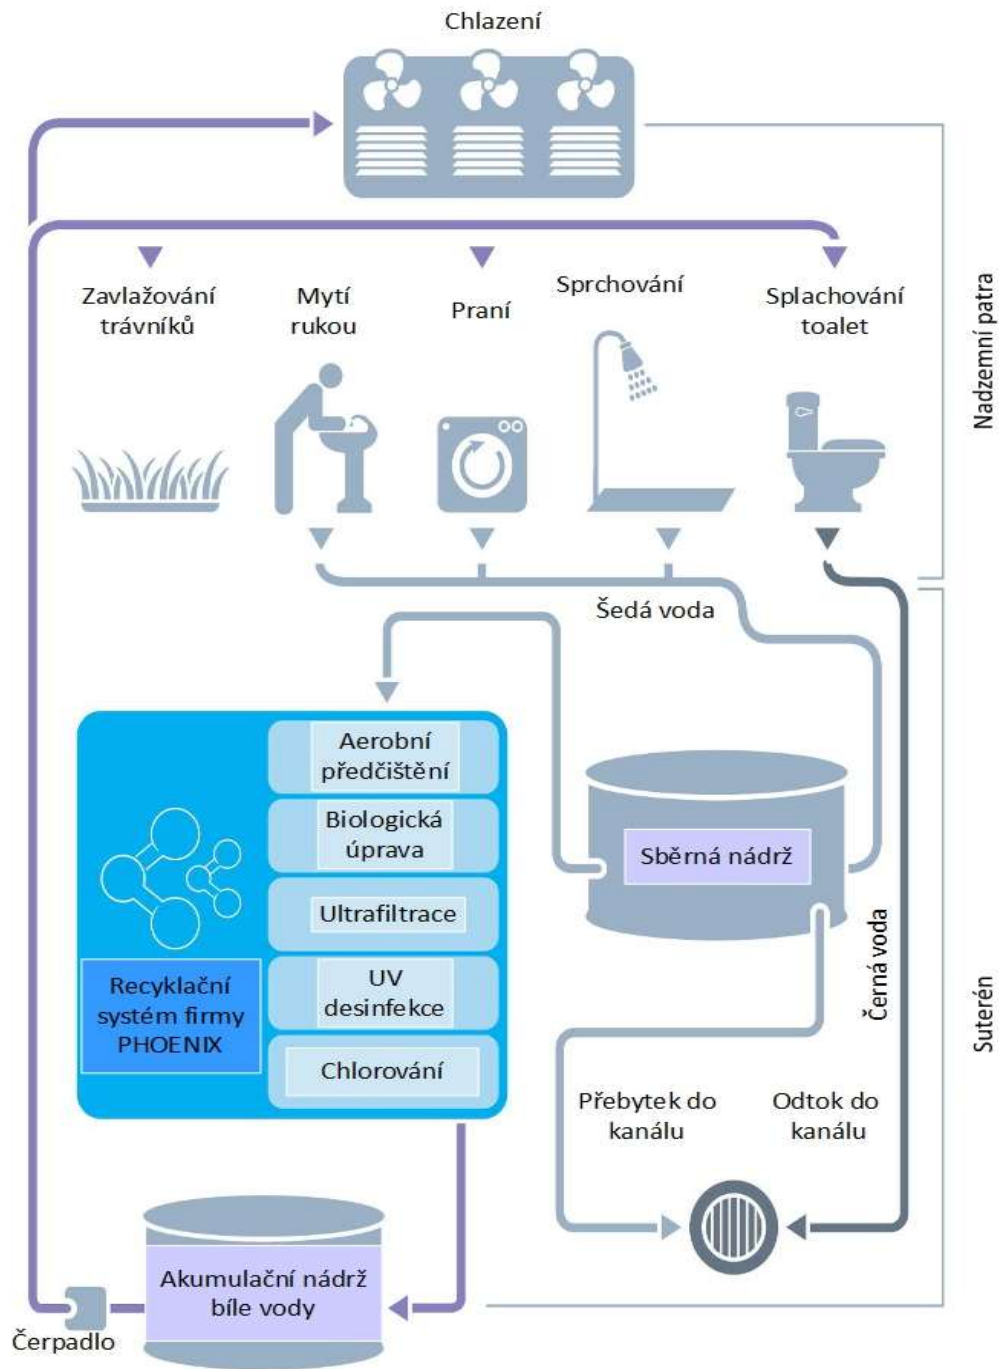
Chlazení

Zavlažování trávníků

Mytí rukou

Praní

Sprchování

Splachování toalet

Nadzemní patra

Šedá voda

Aerobní předčištění

Biologická úprava

Ultrafiltrace

UV desinfekce

Chlorování

Recyklační systém firmy PHOENIX

Sběrná nádrž

Černá voda

Suterén

Přebytek do kanálu

Odtok do kanálu

Akumulační nádrž bíle vody

Čerpadlo